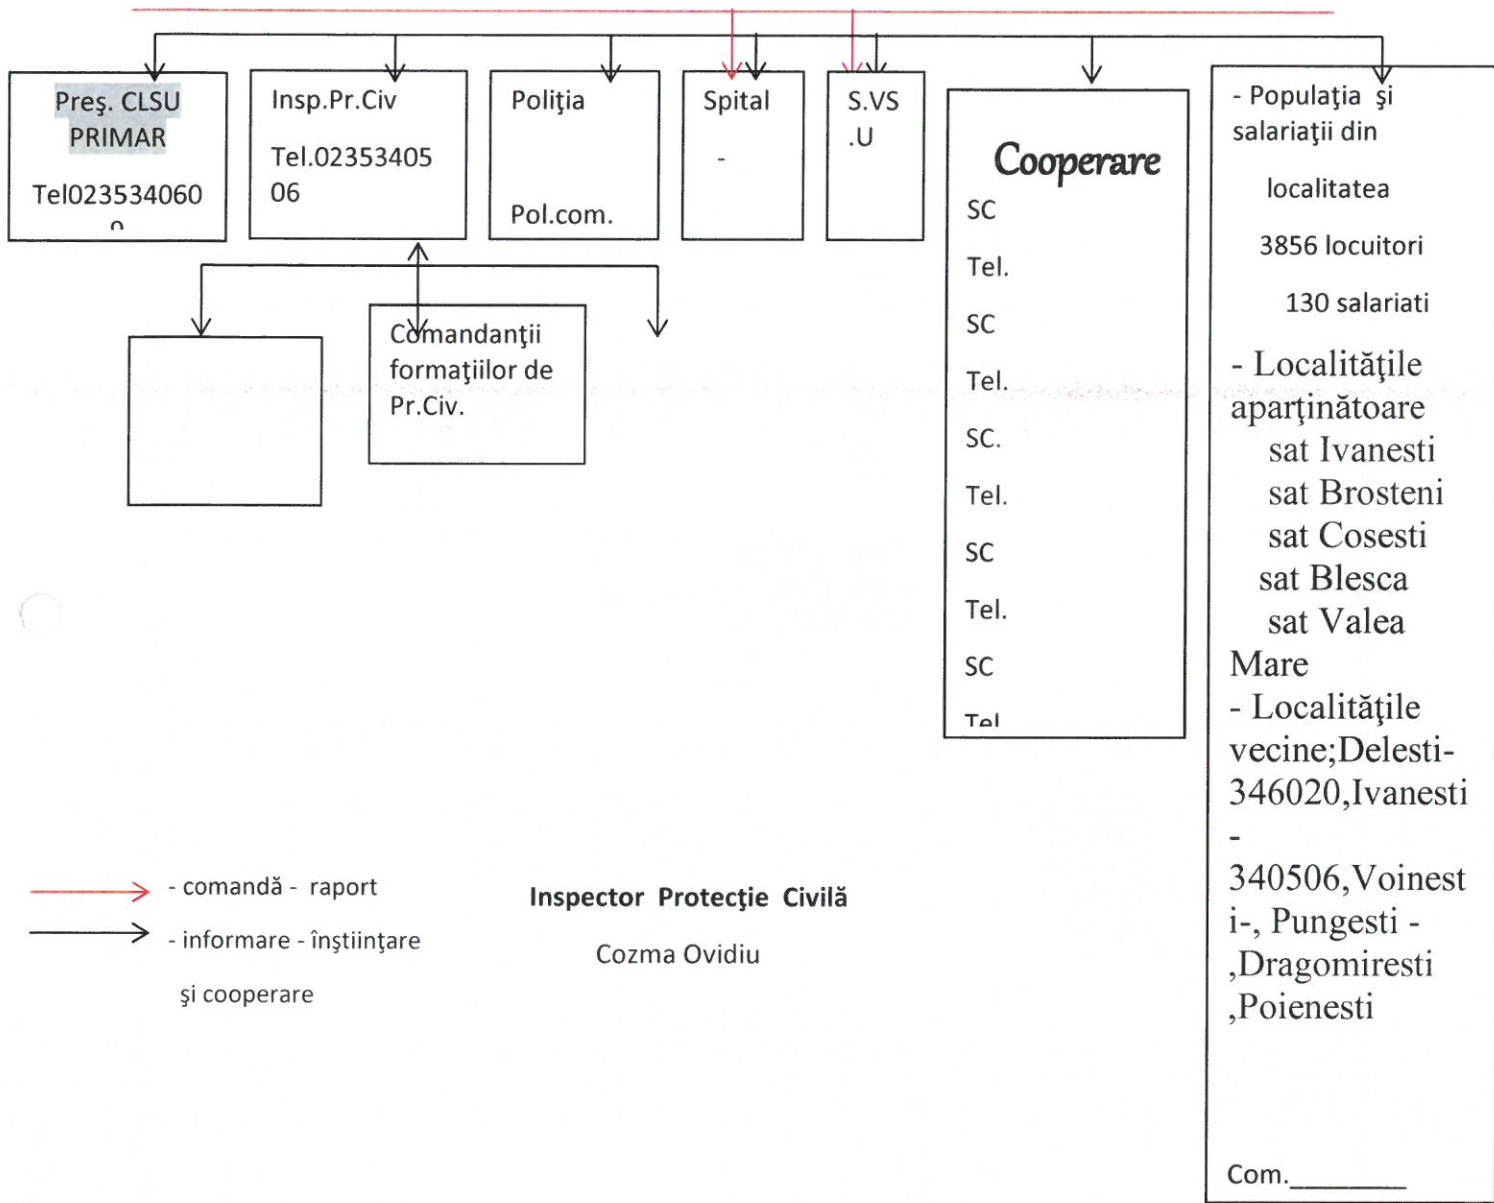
Preş. CLSU PRIMAR

Tel023534060 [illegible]

Insp.Pr.Civ

Tel.0235340506

Poliţia

Pol.com.

Spital

-

S.VS .U

Cooperare

SC

Tel.

SC

Tel.

SC.

Tel.

SC

Tel.

SC

Tel

- Populaţia şi salariaţii din

localitatea

3856 locuitori

130 salariati

- Localităţile aparţinătoare
sat Ivanesti
sat Brosteni
sat Cosesti
sat Blesca
sat Valea Mare

- Localităţile vecine;Delesti-346020,Ivanesti - 340506,Voinesti-, Pungesti - ,Dragomiresti ,Poienesti

Com.________

Comandanţii formaţiilor de Pr.Civ.

- comandă - raport

- informare - înştiinţare şi cooperare

Inspector Protecţie Civilă

Cozma Ovidiu